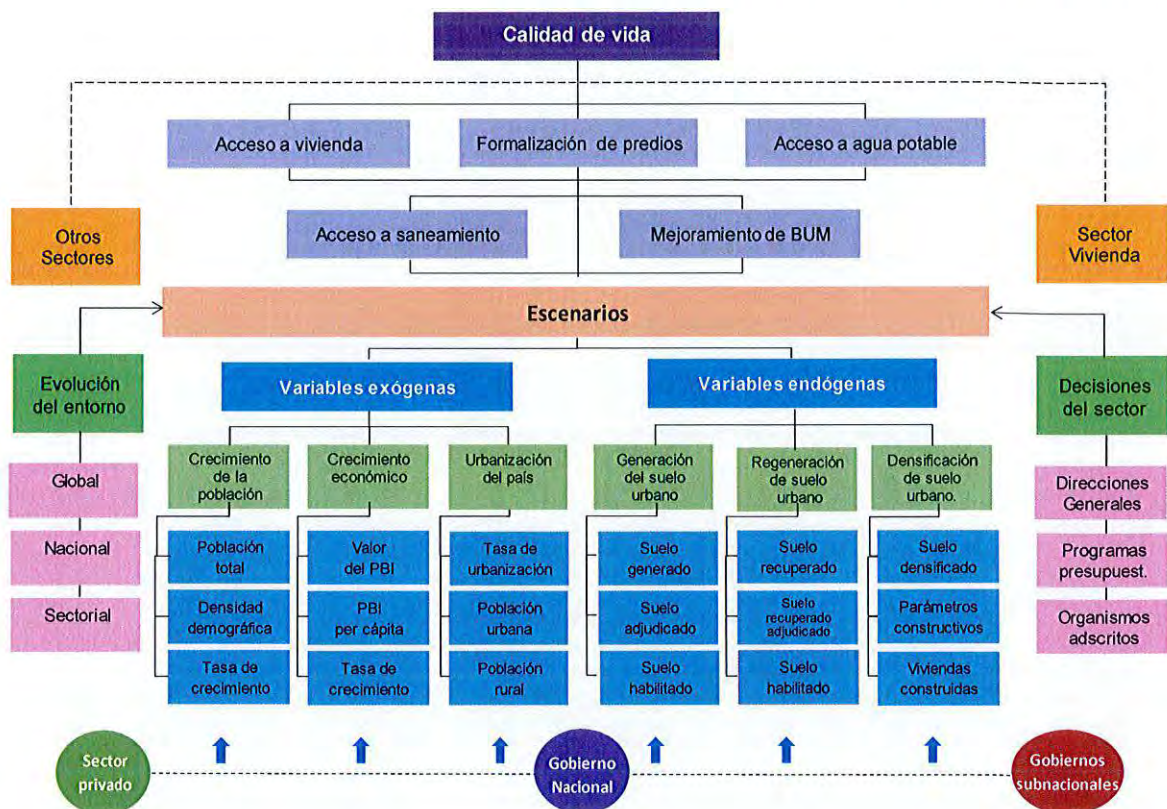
Calidad de vida

Acceso a vivienda

Formalización de predios

Acceso a agua potable

Acceso a saneamiento

Mejoramiento de BUM

Otros Sectores

Sector Vivienda

Escenarios

Evolución del entorno

Global

Nacional

Sectorial

Variables exógenas

Crecimiento de la población

Población total

Densidad demográfica

Tasa de crecimiento

Crecimiento económico

Valor del PBI

PBI per cápita

Tasa de crecimiento

Urbanización del país

Tasa de urbanización

Población urbana

Población rural

Variables endógenas

Generación del suelo urbano

Suelo generado

Suelo adjudicado

Suelo habilitado

Regeneración de suelo urbano

Suelo recuperado

Suelo recuperado adjudicado

Suelo habilitado

Densificación de suelo urbano.

Suelo densificado

Parámetros constructivos

Viviendas construidas

Decisiones del sector

Direcciones Generales

Programas presupuest.

Organismos adscritos

Sector privado

Gobierno Nacional

Gobiernos subnacionales